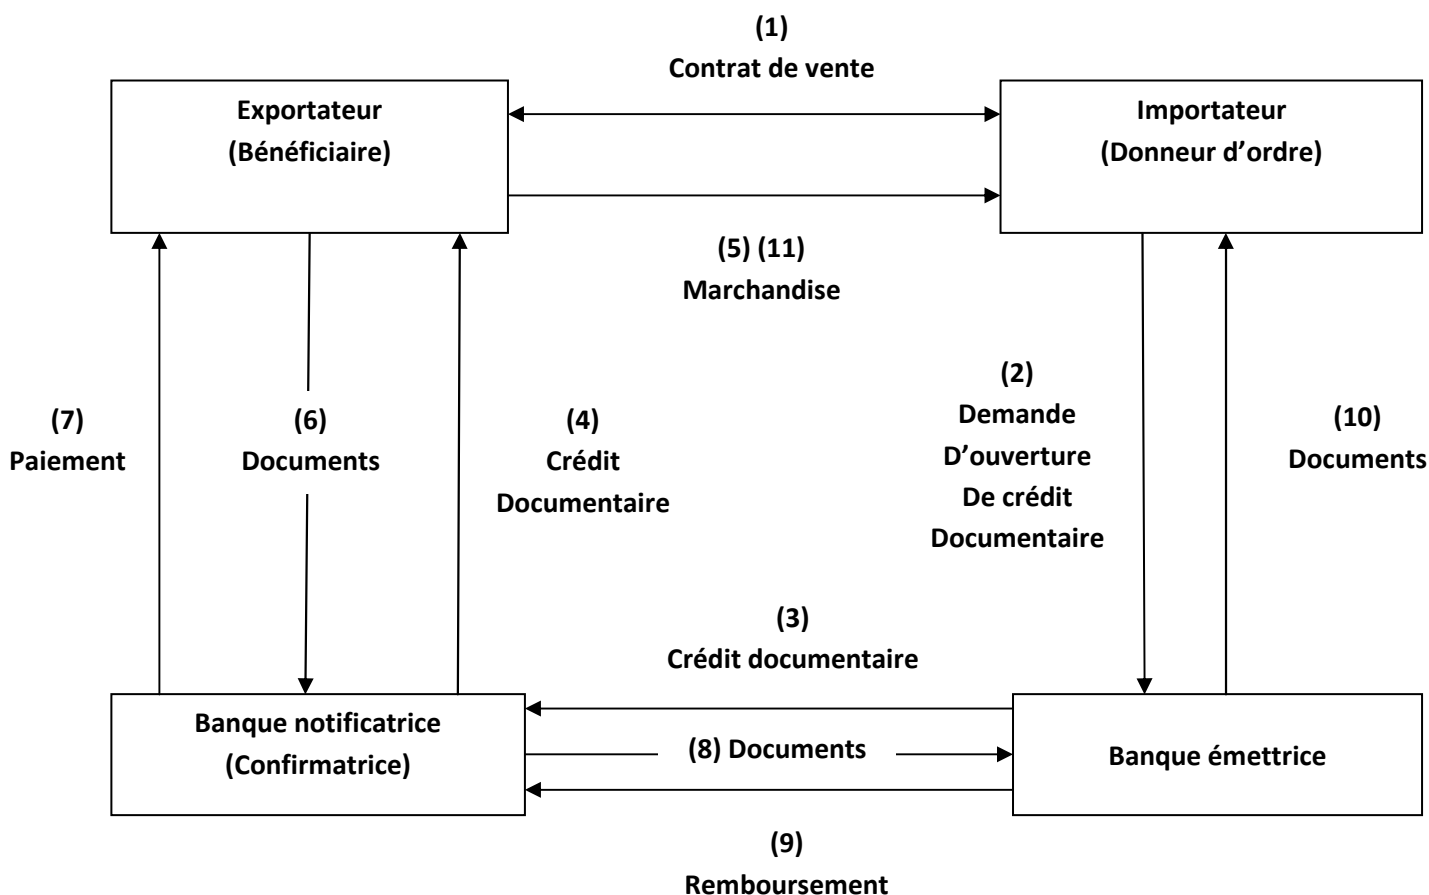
(1)
Contrat de vente

Exportateur
(Bénéficiaire)

Importateur
(Donneur d'ordre)

(5) (11)
Marchandise

(7)
Paiement

(6)
Documents

(4)
Crédit
Documentaire

(2)
Demande
D'ouverture
De crédit
Documentaire

(10)
Documents

(3)
Crédit documentaire

Banque notificatrice
(Confirmatrice)

(8) Documents

Banque émettrice

(9)
Remboursement